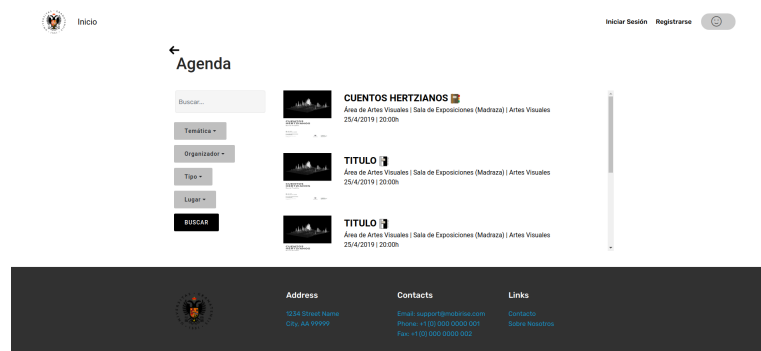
Inicio

Iniciar Sesión Registrarse

←
Agenda

Buscar...

Temática ▾

Organizador ▾

Tipo ▾

Lugar ▾

BUSCAR

CUENTOS HERTZIANOS
Área de Artes Visuales | Sala de Exposiciones (Madraza) | Artes Visuales
25/4/2019 | 20:00h

TITULO
Área de Artes Visuales | Sala de Exposiciones (Madraza) | Artes Visuales
25/4/2019 | 20:00h

TITULO
Área de Artes Visuales | Sala de Exposiciones (Madraza) | Artes Visuales
25/4/2019 | 20:00h

Address
1234 Street Name
City, AA 99999

Contacts
Email: support@mobirise.com
Phone: +1 (0) 000 0000 001
Fax: +1 (0) 000 0000 002

Links
Contacto
Sobre Nosotros